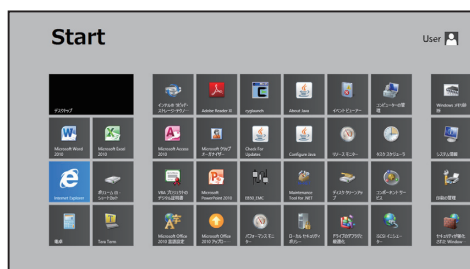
Start

User

デスクトップ

Microsoft Word 2010

Microsoft Excel 2010

Internet Explorer

ボリューム ロシャドウ コピー

電卓

Tera Term

インテル® ラピッド・ストレージ・テクノロジー

Adobe Reader XI

Microsoft Access 2010

Microsoft クリップ オーガナイザー

VBA プロジェクトのデジタル証明書

Microsoft PowerPoint 2010

Microsoft Office 2010 言語設定

Microsoft Office 2010 アップロード

cygwin

Check For Updates

EMC

パフォーマンス モニター

About Java

Configure Java

Maintenance Tool for .NET

ローカル セキュリティ ポリシー

イベント ビューアー

リソース モニター

ディスク クリーンアップ

ドライブのデフラグと最適化

コンピューターの管理

iSCSI イニシエーター

コンポーネント サービス

ODBC データ ソース

Windows メモリ診断

システム構成

タスク スケジューラ

セキュリティが強化された Windows